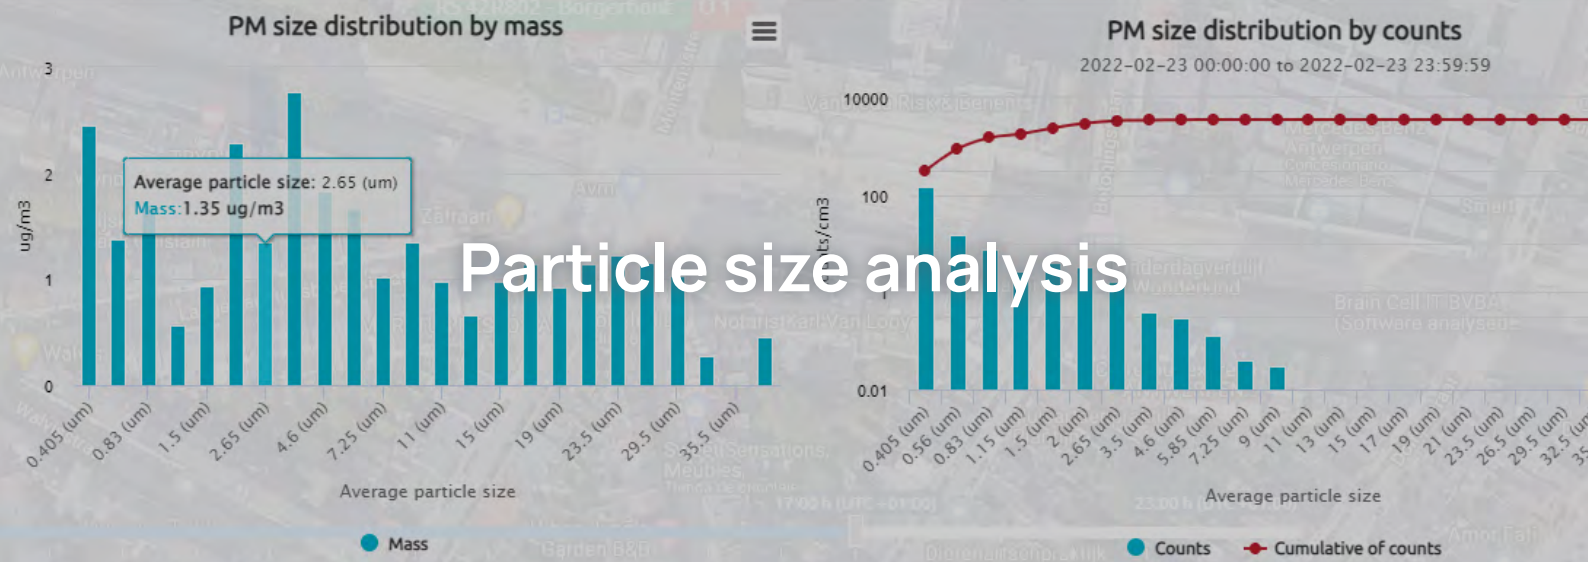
PM size distribution by mass

3
2
1
0
ug/m3

Average particle size: 2.65 (um)
Mass:1.35 ug/m3

0.405 (um)
0.83 (um)
1.5 (um)
2.65 (um)
4.6 (um)
7.25 (um)
11 (um)
15 (um)
19 (um)
23.5 (um)
29.5 (um)
35.5 (um)

Average particle size

Mass

Particle size analysis

PM size distribution by counts
2022-02-23 00:00:00 to 2022-02-23 23:59:59

10000
100
0.01
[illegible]ts/cm3

0.405 (um)
0.56 (um)
0.83 (um)
1.15 (um)
1.5 (um)
2 (um)
2.65 (um)
3.5 (um)
4.6 (um)
5.85 (um)
7.25 (um)
9 (um)
11 (um)
13 (um)
15 (um)
17 (um)
19 (um)
21 (um)
23.5 (um)
26.5 (um)
29.5 (um)
32.5 (u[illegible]
3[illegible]

Average particle size

Counts
Cumulative of counts